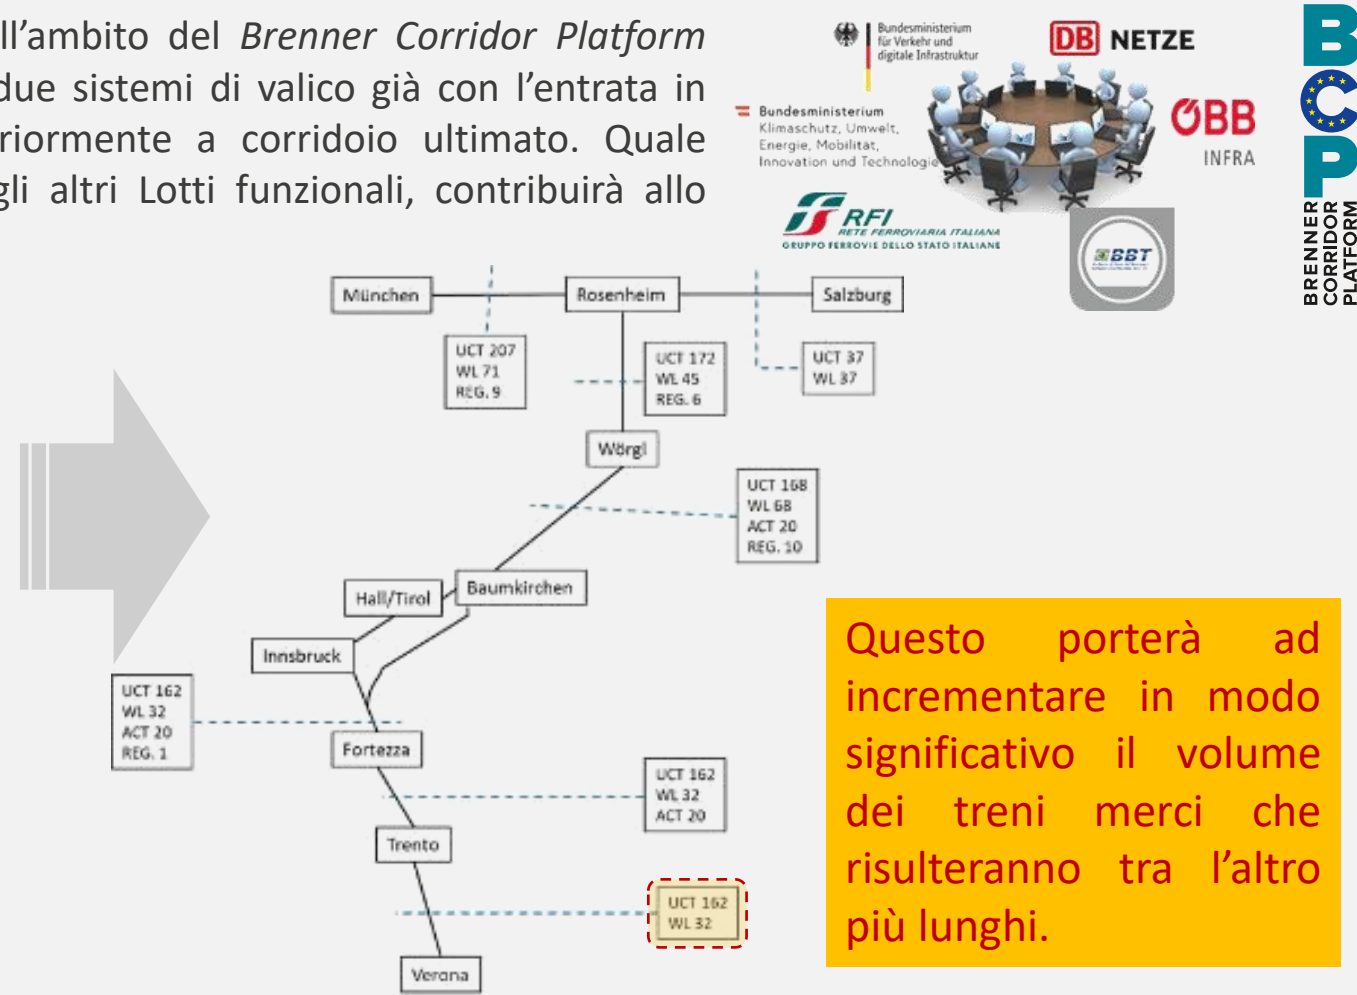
ll'ambito del *Brenner Corridor Platform* due sistemi di valico già con l'entrata in riormente a corridoio ultimato. Quale gli altri Lotti funzionali, contribuirà allo

Bundesministerium für Verkehr und digitale Infrastruktur

DB NETZE

Bundesministerium Klimaschutz, Umwelt, Energie, Mobilität, Innovation und Technologie

ÖBB INFRA

RFI RETE FERROVIARIA ITALIANA GRUPPO FERROVIE DELLO STATO ITALIANE

BBT

BCP BRENNER CORRIDOR PLATFORM

München

Rosenheim

Salzburg

UCT 207
WL 71
REG. 9

UCT 172
WL 45
REG. 6

UCT 37
WL 37

Wörgl

UCT 168
WL 68
ACT 20
REG. 10

Hall/Tirol

Baumkirchen

Innsbruck

UCT 162
WL 32
ACT 20
REG. 1

Fortezza

UCT 162
WL 32
ACT 20

Trento

UCT 162
WL 32

Verona

Questo porterà ad incrementare in modo significativo il volume dei treni merci che risulteranno tra l'altro più lunghi.